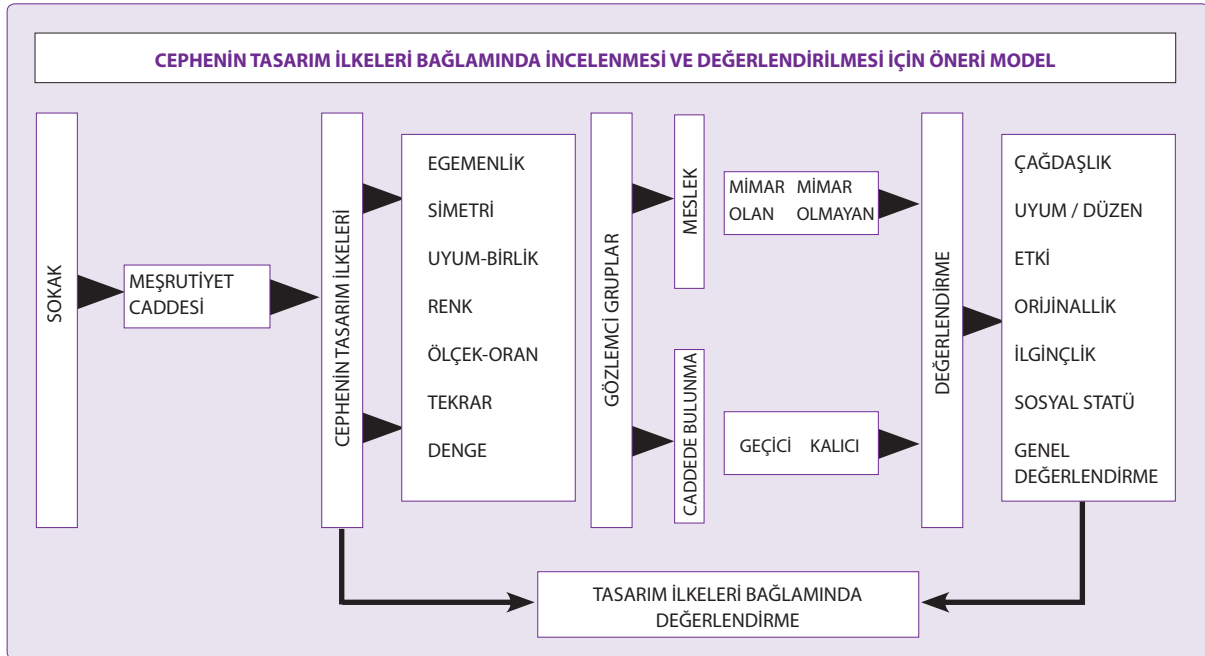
CEPHENİN TASARIM İLKELERİ BAĞLAMINDA İNCELENMESİ VE DEĞERLENDİRİLMESİ İÇİN ÖNERİ MODEL

SOKAK

MEŞRUTİYET CADDESİ

CEPHENİN TASARIM İLKELERİ

EGEMENLİK
SİMETRİ
UYUM-BİRLİK
RENK
ÖLÇEK-ORAN
TEKRAR
DENGE

GÖZLEMCİ GRUPLAR

MESLEK

MİMAR OLAN
MİMAR OLMAYAN

CADDEDE BULUNMA

GEÇİCİ
KALICI

DEĞERLENDİRME

ÇAĞDAŞLIK
UYUM / DÜZEN
ETKİ
ORİJİNALLİK
İLGİNÇLİK
SOSYAL STATÜ
GENEL DEĞERLENDİRME

TASARIM İLKELERİ BAĞLAMINDA DEĞERLENDİRME